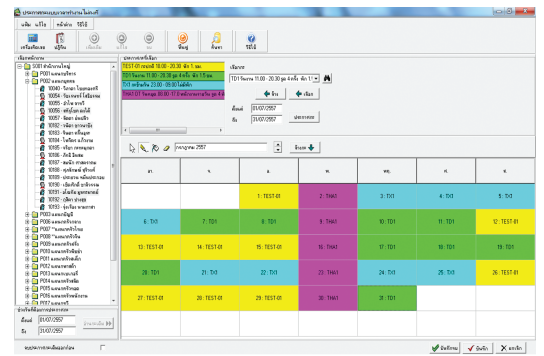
ประยุกต์ตารางเวลาการทำงาน โดยหน้าที่

แฟ้ม แก้ไข หน้าต่าง วิธีใช้

เพิ่มพนักงาน แก้ไข เพิ่ม แก้ไข ลบ ฟื้นฟู ค้นหา วิธีใช้

เลือกพนักงาน

S001 สำนักงานใหญ่
P001 แผนกบริหาร
P002 แผนกบัญชี
P003 แผนกผลิต
P005 แผนกการตลาด
P006 แผนกจัดซื้อ
P007 แผนกขาย
P008 แผนกบุคคล
P009 แผนกคลังสินค้า
P010 แผนกซ่อมบำรุง
P011 แผนกขนส่ง
P012 แผนกไอที
P013 แผนกวิศวกรรม
P014 แผนกประกันคุณภาพ
P015 แผนกความปลอดภัย
P016 แผนกจัดการ
P017 แผนกวิจัย

ตั้งแต่ 01/07/2557
ถึง 31/07/2557

แสดงข้อมูลประวัติ

ผูกตารางทำงานเดือนล่วงหน้า

ตารางการทำงาน

TEST-01 กะบ่าย 18.00 - 20.30 พัก 1 ชม.
TD1 วันงาน 11.00 - 20.30 พัก 1.5 ชม.
TX1 วันหยุด 22.00 - 05.00 ไม่มีพัก
THA1 วันหยุด 20.00 - 17 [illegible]

เลือกกะ
TD1 วันงาน 11.00 - 20.30 ชม. 4 ครั้ง พัก 1
ซ้าย
เลือก
ตั้งแต่ 01/07/2557
ถึง 31/07/2557
ลบตารางกะ

กรกฎาคม 2557
ยืนยัน

| อา. | จ. | อ. | พ. | พฤ. | ศ. | ส. |
|---|---|---|---|---|---|---|
| | | 1 : TEST-01 | 2 : THA1 | 3 : TX1 | 4 : TX1 | 5 : TX1 |
| 6 : TX1 | 7 : TD1 | 8 : TD1 | 9 : THA1 | 10 : TD1 | 11 : TD1 | 12 : TEST-01 |
| 13 : TEST-01 | 14 : TEST-01 | 15 : TEST-01 | 16 : THA1 | 17 : TD1 | 18 : TD1 | 19 : TD1 |
| 20 : TD1 | 21 : TX1 | 22 : TX1 | 23 : THA1 | 24 : TX1 | 25 : TX1 | 26 : TEST-01 |
| 27 : TEST-01 | 28 : TEST-01 | 29 : TEST-01 | 30 : THA1 | 31 : TD1 | | |

บันทึกแผน บันทึก ยกเลิก